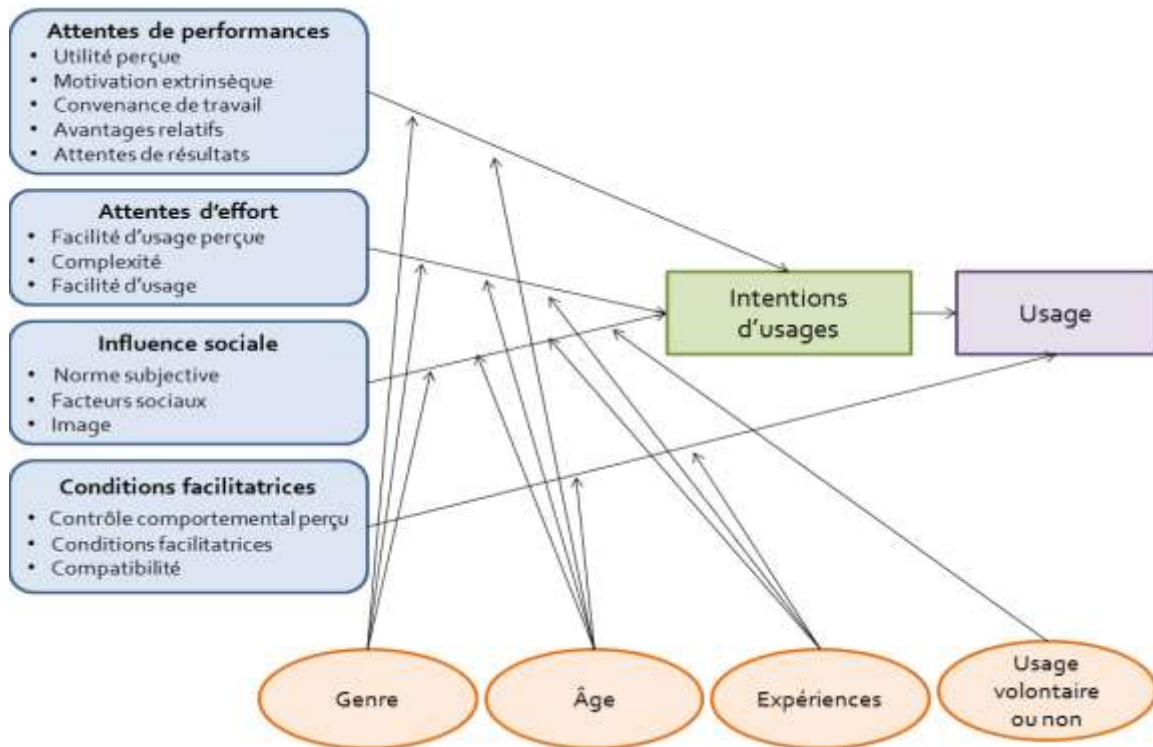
Attentes de performances
• Utilité perçue
• Motivation extrinsèque
• Convenance de travail
• Avantages relatifs
• Attentes de résultats

Attentes d'effort
• Facilité d'usage perçue
• Complexité
• Facilité d'usage

Influence sociale
• Norme subjective
• Facteurs sociaux
• Image

Conditions facilitatrices
• Contrôle comportemental perçu
• Conditions facilitatrices
• Compatibilité

Intentions d'usages

Usage

Genre

Âge

Expériences

Usage volontaire ou non